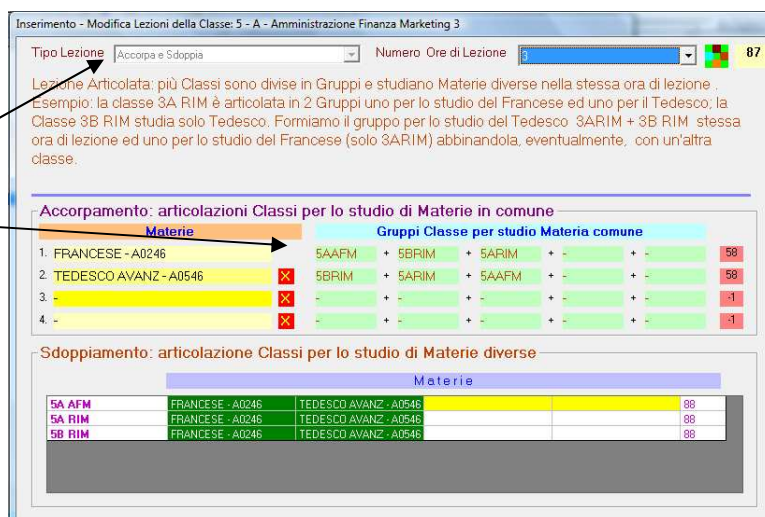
Inserimento - Modifica Lezioni della Classe: 5 - A - Amministrazione Finanza Marketing 3

Tipo Lezione Accorpa e Sdoppia

Numero Ore di Lezione 3

87

Lezione Articolata: più Classi sono divise in Gruppi e studiano Materie diverse nella stessa ora di lezione . Esempio: la classe 3A RIM è articolata in 2 Gruppi uno per lo studio del Francese ed uno per il Tedesco; la Classe 3B RIM studia solo Tedesco. Formiamo il gruppo per lo studio del Tedesco 3ARIM + 3B RIM stessa ora di lezione ed uno per lo studio del Francese (solo 3ARIM) abbinandola, eventualmente, con un'altra classe.

Accorpamento: articolazioni Classi per lo studio di Materie in comune

| | Materie | | Gruppi Classe per studio Materia comune | | | | | |
|---|---|---|---|---|---|---|---|---|
| 1. | FRANCESE - A0246 | | 5AAFM + | 5BRIM + | 5ARIM + | - + | - | 58 |
| 2. | TEDESCO AVANZ - A0546 | X | 5BRIM + | 5ARIM + | 5AAFM + | - + | - | 58 |
| 3. | - | X | - + | - + | - + | - + | - | -1 |
| 4. | - | X | - + | - + | - + | - + | - | -1 |

Sdoppiamento: articolazione Classi per lo studio di Materie diverse

| | Materie | | | | |
|---|---|---|---|---|---|
| 5A AFM | FRANCESE - A0246 | TEDESCO AVANZ - A0546 | | | 88 |
| 5A RIM | FRANCESE - A0246 | TEDESCO AVANZ - A0546 | | | 88 |
| 5B RIM | FRANCESE - A0246 | TEDESCO AVANZ - A0546 | | | 88 |